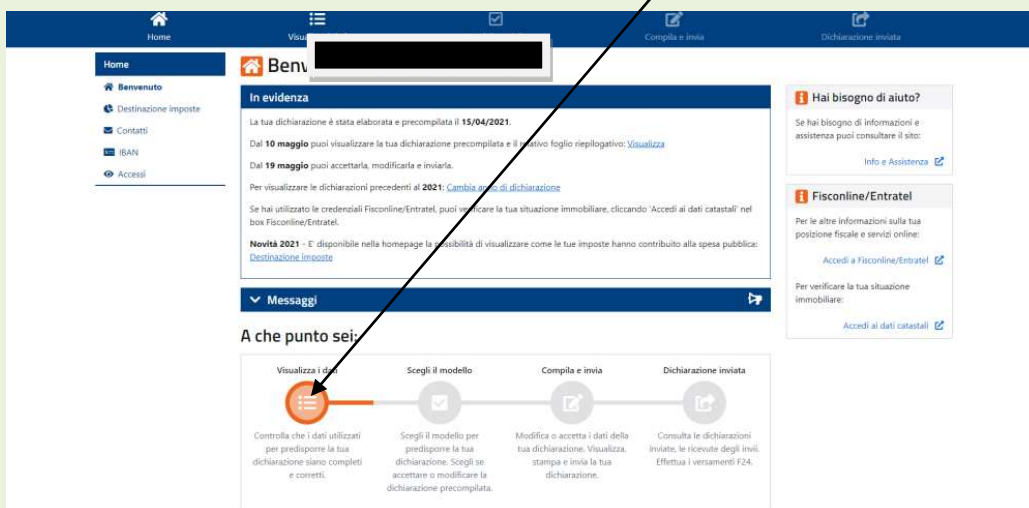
Home Visu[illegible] Compila e invia Dichiarazione inviata

Home
Benvenuto
Destinazione imposte
Contatti
IBAN
Accessi

Benv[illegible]

In evidenza

La tua dichiarazione è stata elaborata e precompilata il 15/04/2021.

Dal 10 maggio puoi visualizzare la tua dichiarazione precompilata e il relativo foglio riepilogativo: Visualizza

Dal 19 maggio puoi accettarla, modificarla e inviarla.

Per visualizzare le dichiarazioni precedenti al 2021: Cambia anno di dichiarazione

Se hai utilizzato le credenziali Fisconline/Entratel, puoi verificare la tua situazione immobiliare, cliccando 'Accedi ai dati catastali' nel box Fisconline/Entratel.

Novità 2021 - E' disponibile nella homepage la possibilità di visualizzare come le tue imposte hanno contribuito alla spesa pubblica: Destinazione imposte

Messaggi

A che punto sei:

Visualizza i dati
Controlla che i dati utilizzati per predisporre la tua dichiarazione siano completi e corretti.

Scegli il modello
Scegli il modello per predisporre la tua dichiarazione. Scegli se accettare o modificare la dichiarazione precompilata.

Compila e invia
Modifica o accetta i dati della tua dichiarazione. Visualizza, stampa e invia la tua dichiarazione.

Dichiarazione inviata
Consulta le dichiarazioni inviate, le ricevute degli invii. Effettua i versamenti F24.

Hai bisogno di aiuto?
Se hai bisogno di informazioni e assistenza puoi consultare il sito:
Info e Assistenza

Fisconline/Entratel
Per le altre informazioni sulla tua posizione fiscale e servizi online:
Accedi a Fisconline/Entratel
Per verificare la tua situazione immobiliare:
Accedi ai dati catastali